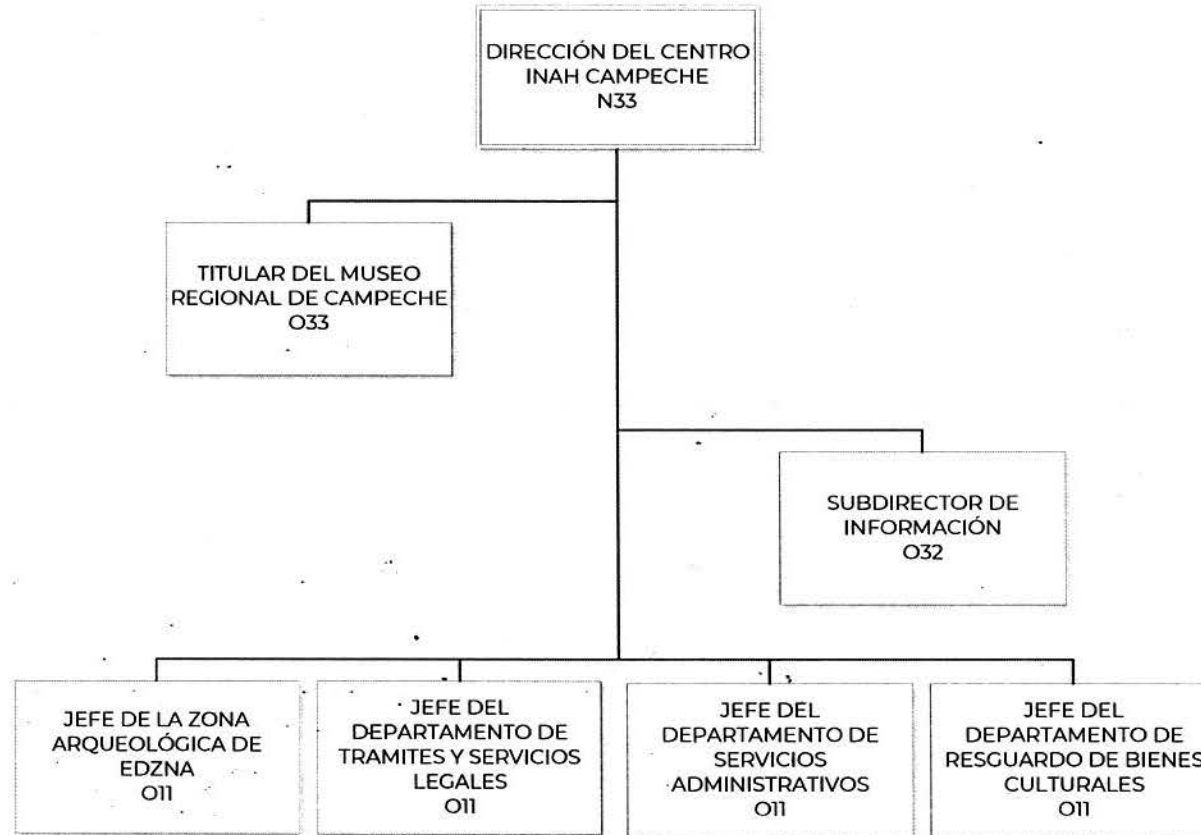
DIRECCIÓN DEL CENTRO INAH CAMPECHE
N33

TITULAR DEL MUSEO REGIONAL DE CAMPECHE
O33

SUBDIRECTOR DE INFORMACIÓN
O32

JEFE DE LA ZONA ARQUEOLÓGICA DE EDZNA
O11

JEFE DEL DEPARTAMENTO DE TRAMITES Y SERVICIOS LEGALES
O11

JEFE DEL DEPARTAMENTO DE SERVICIOS ADMINISTRATIVOS
O11

JEFE DEL DEPARTAMENTO DE RESGUARDO DE BIENES CULTURALES
O11